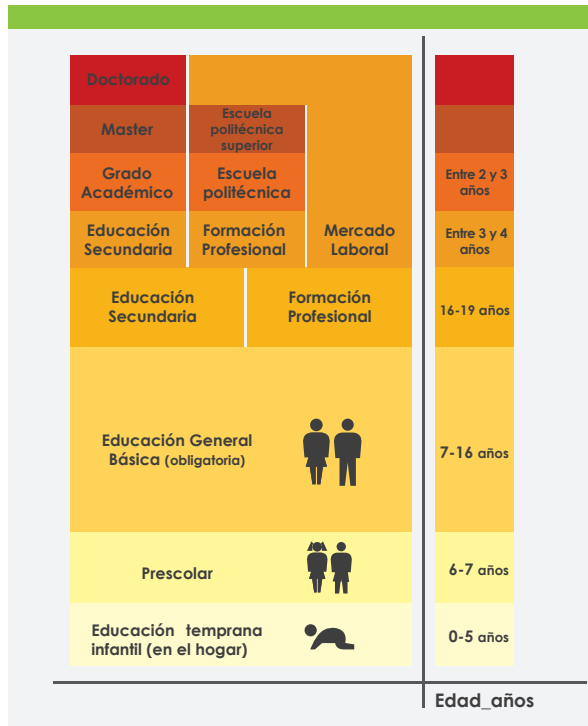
Doctorado

Master

Escuela politécnica superior

Grado Académico

Escuela politécnica

Entre 2 y 3 años

Educación Secundaria

Formación Profesional

Mercado Laboral

Entre 3 y 4 años

Educación Secundaria

Formación Profesional

16-19 años

Educación General Básica (obligatoria)

7-16 años

Prescolar

6-7 años

Educación temprana infantil (en el hogar)

0-5 años

Edad_años